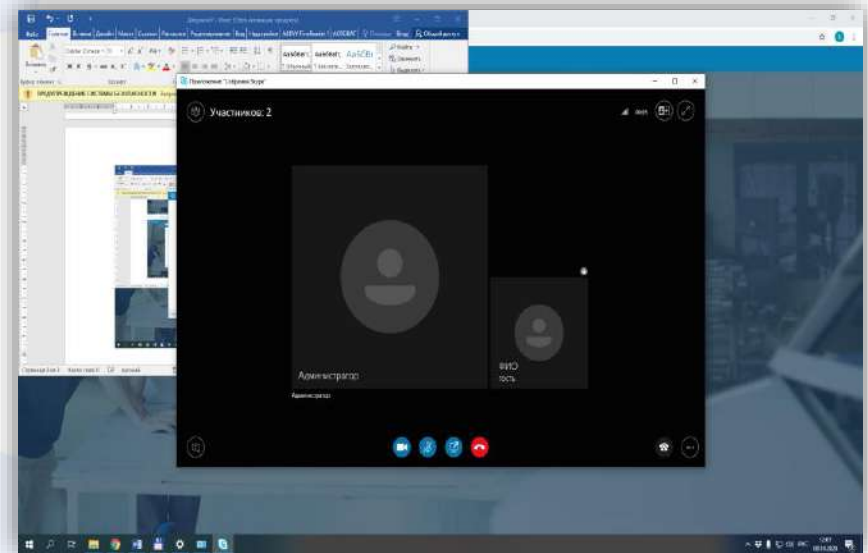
Приложение "Собрание Skype"

Участников: 2

Администратор

ФИО
гость

Администратор

Файл Главная Вставка Дизайн Макет Ссылки Рассылки Рецензирование Вид

АаБбВвГг, АаБбВвГг, АаБбВв

Обычный Без интервала Заголовок

ПРЕДУПРЕЖДЕНИЕ СИСТЕМЫ БЕЗОПАСНОСТИ